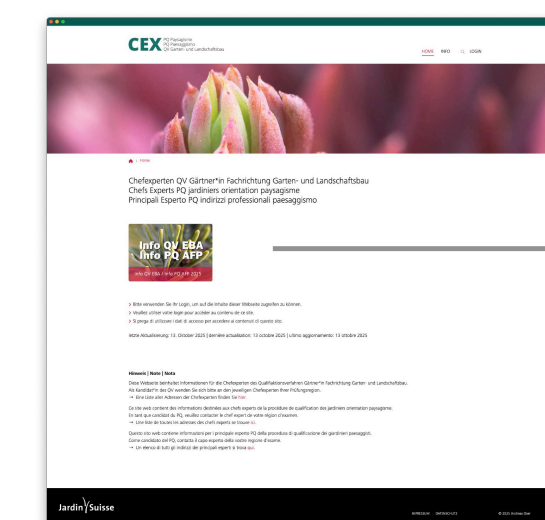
CEX PQ Paysagiste
PQ Paesaggista
QV Garten- und Landschaftsbau

HOME INFO LOGIN

Home

Chefexperten QV Gärtner*in Fachrichtung Garten- und Landschaftsbau
Chefs Experts PQ jardiniers orientation paysagisme
Principali Esperto PQ indirizzi professionali paesaggismo

Info QV EBA
Info PQ AFP
Info QV EBA / Info PQ AFP 2025

> Bitte verwenden Sie Ihr Login, um auf die Inhalte dieser Website zugreifen zu können.
> Veuillez utiliser votre login pour accéder au contenu de ce site.
> Si prega di utilizzare i dati di accesso per accedere ai contenuti di questo sito.

letzte Aktualisierung: 13. Oktober 2025 | dernière actualisation: 13 octobre 2025 | ultimo aggiornamento: 13 ottobre 2025

Hinweis | Note | Nota
Diese Webseite beinhaltet Informationen für die Chefexperten des Qualifikationsverfahrens Gärtner*in Fachrichtung Garten- und Landschaftsbau.
Als Kandidat*in des QV wenden Sie sich bitte an den jeweiligen Chefexperten Ihrer Prüfungsregion.
→ Eine Liste aller Adressen der Chefexperten finden Sie hier.

Ce site web contient des informations destinées aux chefs experts de la procédure de qualification des jardiniers orientation paysagisme.
En tant que candidat du PQ, veuillez contacter le chef expert de votre région d'examen.
→ Une liste de toutes les adresses des chefs experts se trouve ici.

Questo sito web contiene informazioni per i principali esperti PQ della procedura di qualificazione dei giardinieri paesaggisti.
Come candidato del PQ, contatta il capo esperto della vostra regione d'esame.
→ Un elenco di tutti gli indirizzi dei principali esperti si trova qui.

Jardin Suisse

IMPRESSUM DATENSCHUTZ © 2025 Andreas Stier